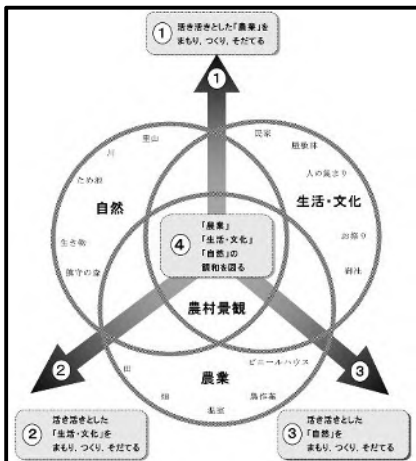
① 活き活きとした「農業」を まもり、つくり、そだてる

①

里山

川

ため池

自然

生き物

鎮守の森

民家

集落体

人の集まり

生活・文化

お祭り

科学

④ 「農業」「生活・文化」「自然」の調和を図る

農村景観

ビニールハウス

田

農業

畑

農作業

畜舎

②

③

② 活き活きとした「生活・文化」を まもり、つくり、そだてる

③ 活き活きとした「自然」を まもり、つくり、そだてる